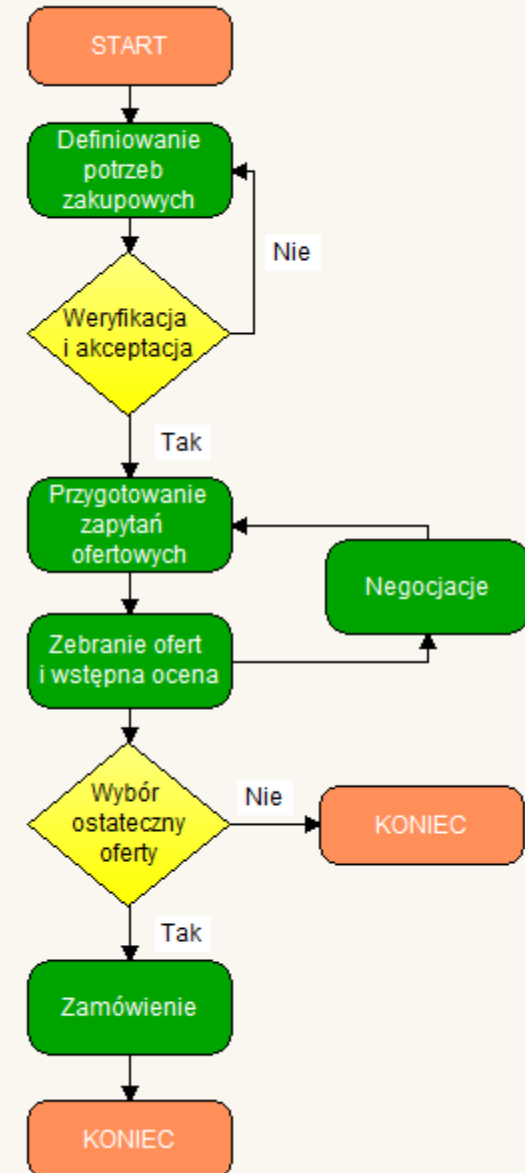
START

Definiowanie potrzeb zakupowych

Nie

Weryfikacja i akceptacja

Tak

Przygotowanie zapytań ofertowych

Negocjacje

Zebranie ofert i wstępna ocena

Wybór ostateczny oferty

Nie

KONIEC

Tak

Zamówienie

KONIEC